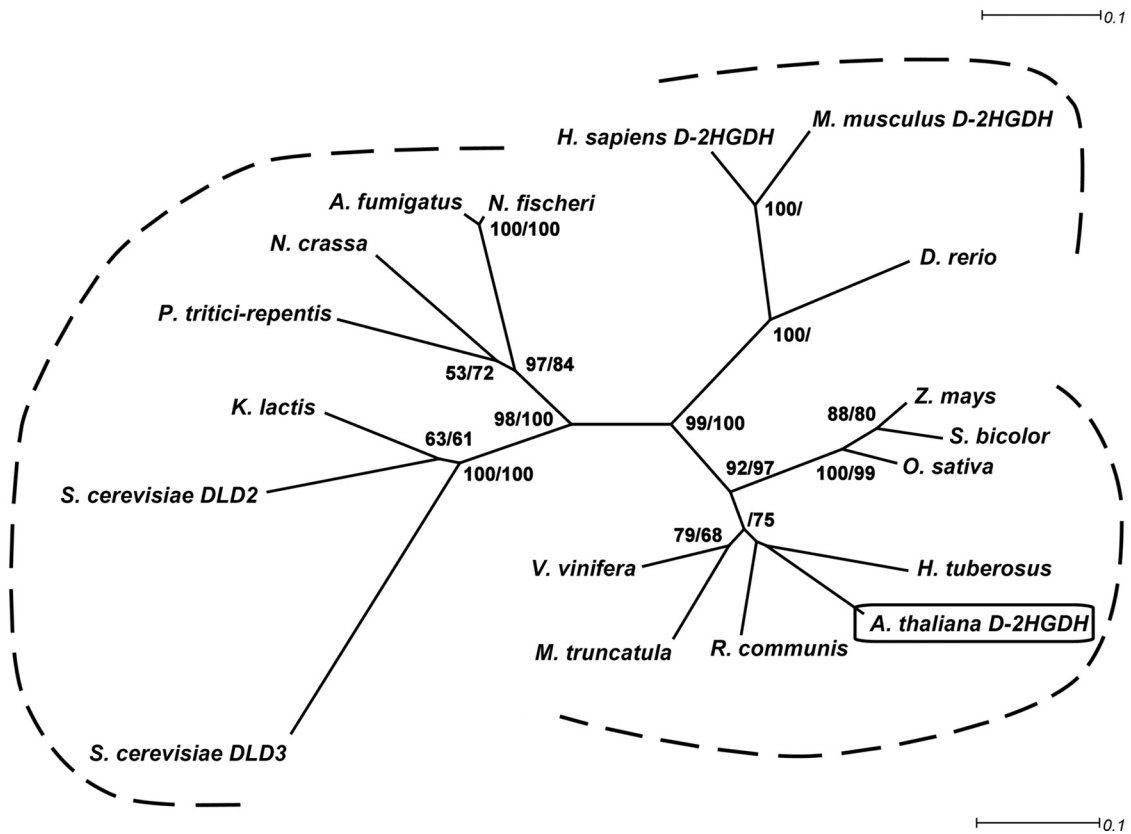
0.1

H. sapiens D-2HGDH
M. musculus D-2HGDH
100/
A. fumigatus
N. fischeri
100/100
N. crassa
D. rerio
P. tritici-repentis
100/
53/72
97/84
K. lactis
98/100
99/100
88/80
Z. mays
63/61
S. bicolor
S. cerevisiae DLD2
100/100
92/97
100/99
O. sativa
/75
79/68
V. vinifera
H. tuberosus
A. thaliana D-2HGDH
M. truncatula
R. communis
S. cerevisiae DLD3

0.1